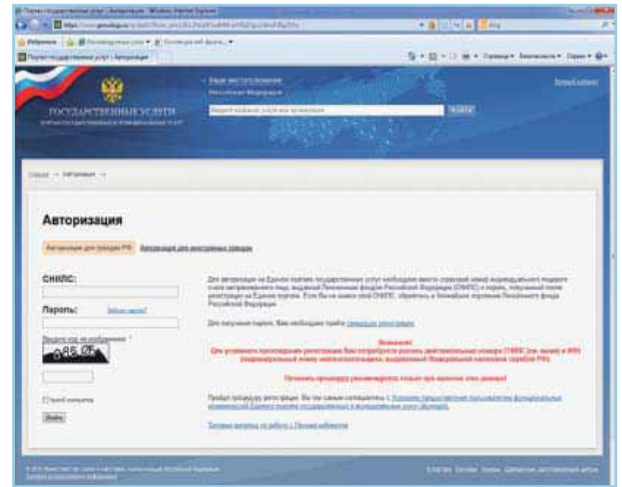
ГОСУДАРСТВЕННЫЕ УСЛУГИ

Ваше местоположение
Российская Федерация

Найти

Главная → Авторизация →

Авторизация

Авторизация для граждан РФ
Авторизация для иностранных граждан

СНИЛС:

Пароль:
Забыли пароль?

Введите код на изображении *

Чужой компьютер

Войти

Внимание!
Для успешного прохождения регистрации Вам потребуется указать действительные номера СНИЛС (см. выше) и ИНН (индивидуальный номер налогоплательщика, выданный Федеральной налоговой службой РФ).

Начинать процедуру регистрации стоит только при наличии этих данных!

Вход в личный кабинет